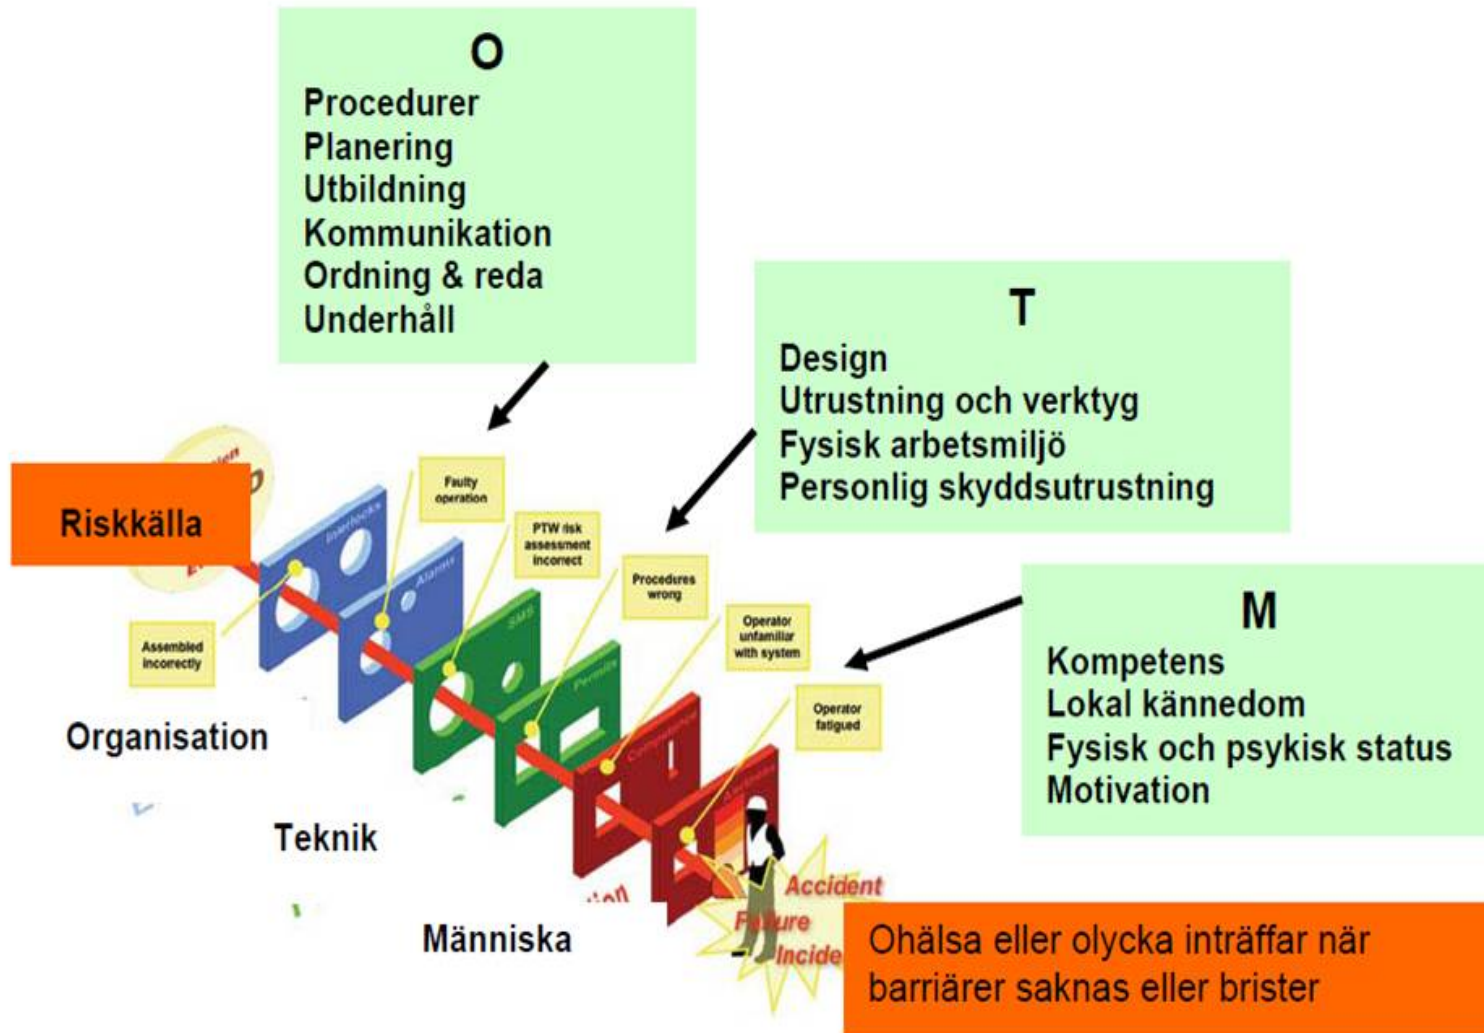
O
Procedurer
Planering
Utbildning
Kommunikation
Ordning & reda
Underhåll

T
Design
Utrustning och verktyg
Fysisk arbetsmiljö
Personlig skyddsutrustning

M
Kompetens
Lokal kännedom
Fysisk och psykisk status
Motivation

Riskkälla

Faulty operation

PTW risk assessment incorrect

Procedures wrong

Operator unfamiliar with system

Operator fatigued

Assembled incorrectly

Interlocks

Alarms

SMS

Permits

Competence

Alertness

Organisation

Teknik

Människa

Accident

Failure

Incide

Ohälsa eller olycka inträffar när barriärer saknas eller brister